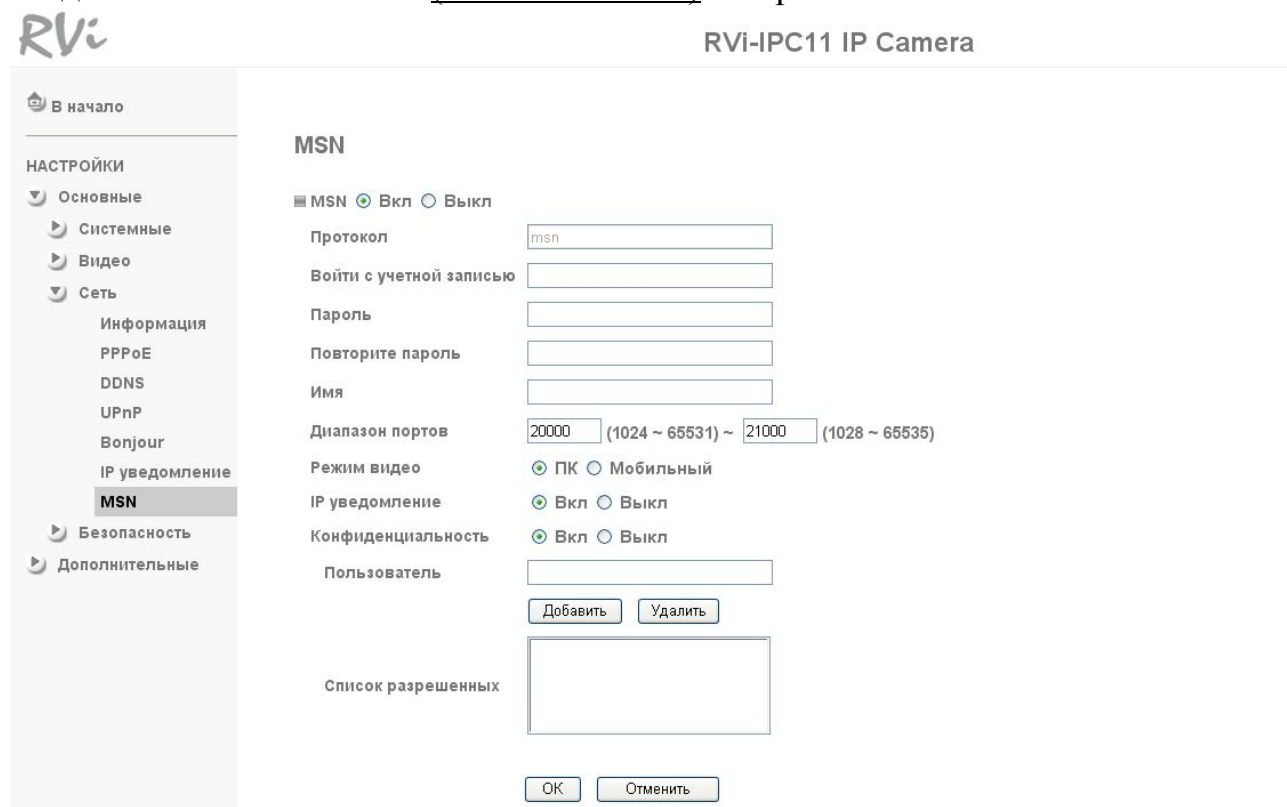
RVi

RVi-IPC11 IP Camera

В начало

НАСТРОЙКИ

Основные

Системные

Видео

Сеть

Информация

PPPoE

DDNS

UPnP

Bonjour

IP уведомление

MSN

Безопасность

Дополнительные

MSN

MSN ⊙ Вкл ○ Выкл

Протокол msn

Войти с учетной записью

Пароль

Повторите пароль

Имя

Диапазон портов 20000 (1024 ~ 65531) ~ 21000 (1028 ~ 65535)

Режим видео ⊙ ПК ○ Мобильный

IP уведомление ⊙ Вкл ○ Выкл

Конфиденциальность ⊙ Вкл ○ Выкл

Пользователь

Добавить Удалить

Список разрешенных

OK Отменить